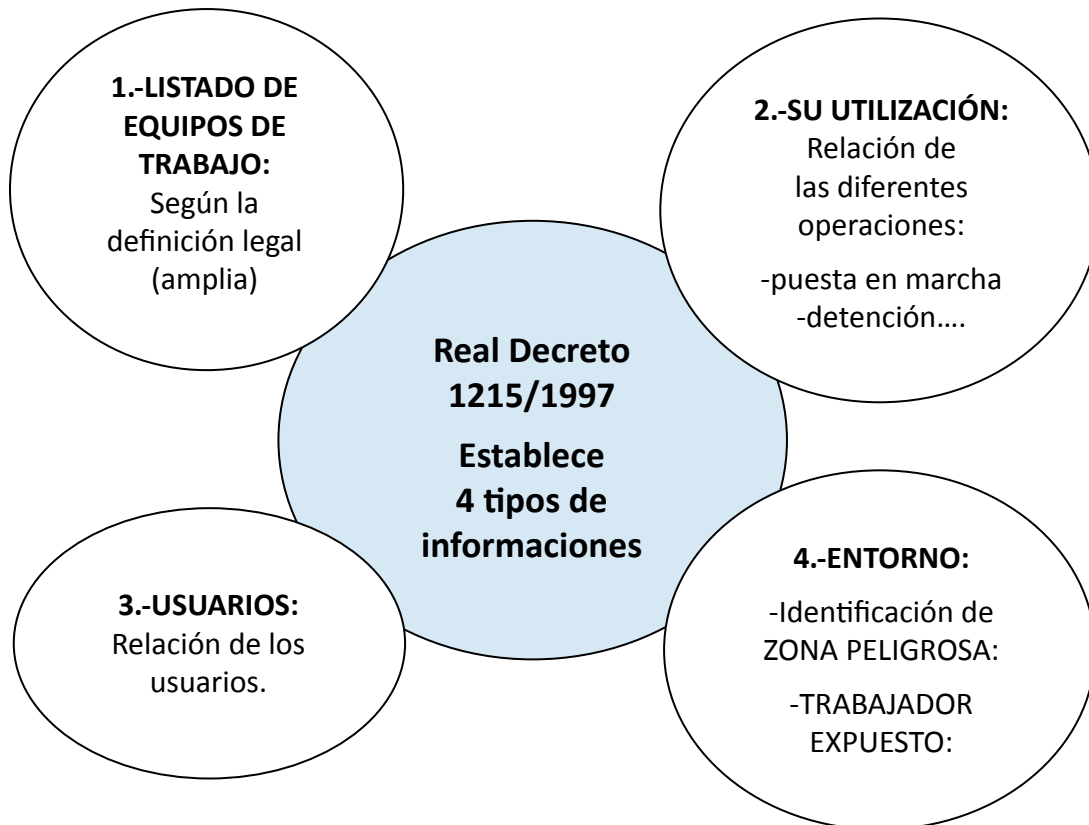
1.-LISTADO DE EQUIPOS DE TRABAJO:
Según la definición legal (amplia)

2.-SU UTILIZACIÓN:
Relación de las diferentes operaciones:

-puesta en marcha
-detención….

Real Decreto 1215/1997

Establece 4 tipos de informaciones

3.-USUARIOS:
Relación de los usuarios.

4.-ENTORNO:

-Identificación de ZONA PELIGROSA:

-TRABAJADOR EXPUESTO: